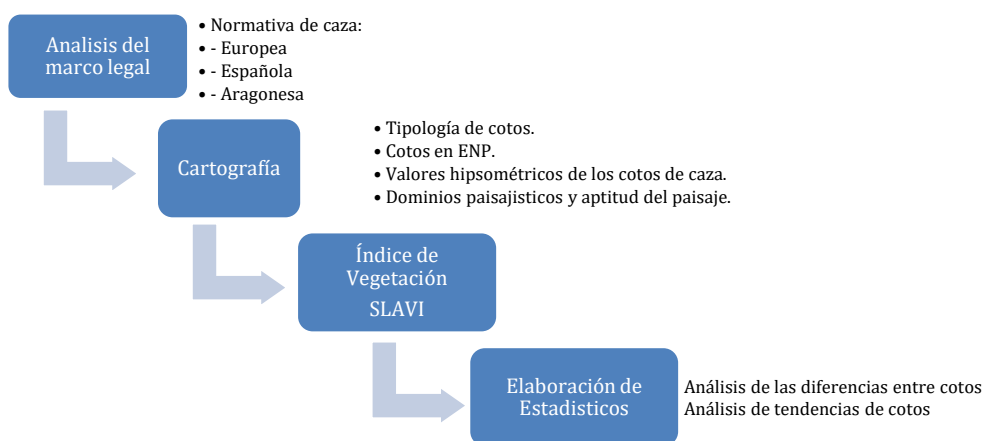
Analisis del marco legal

• Normativa de caza:
• - Europea
• - Española
• - Aragonesa

Cartografía

• Tipología de cotos.
• Cotos en ENP.
• Valores hipsométricos de los cotos de caza.
• Dominios paisajisticos y aptitud del paisaje.

Índice de Vegetación SLAVI

Elaboración de Estadisticos

Análisis de las diferencias entre cotos
Análisis de tendencias de cotos